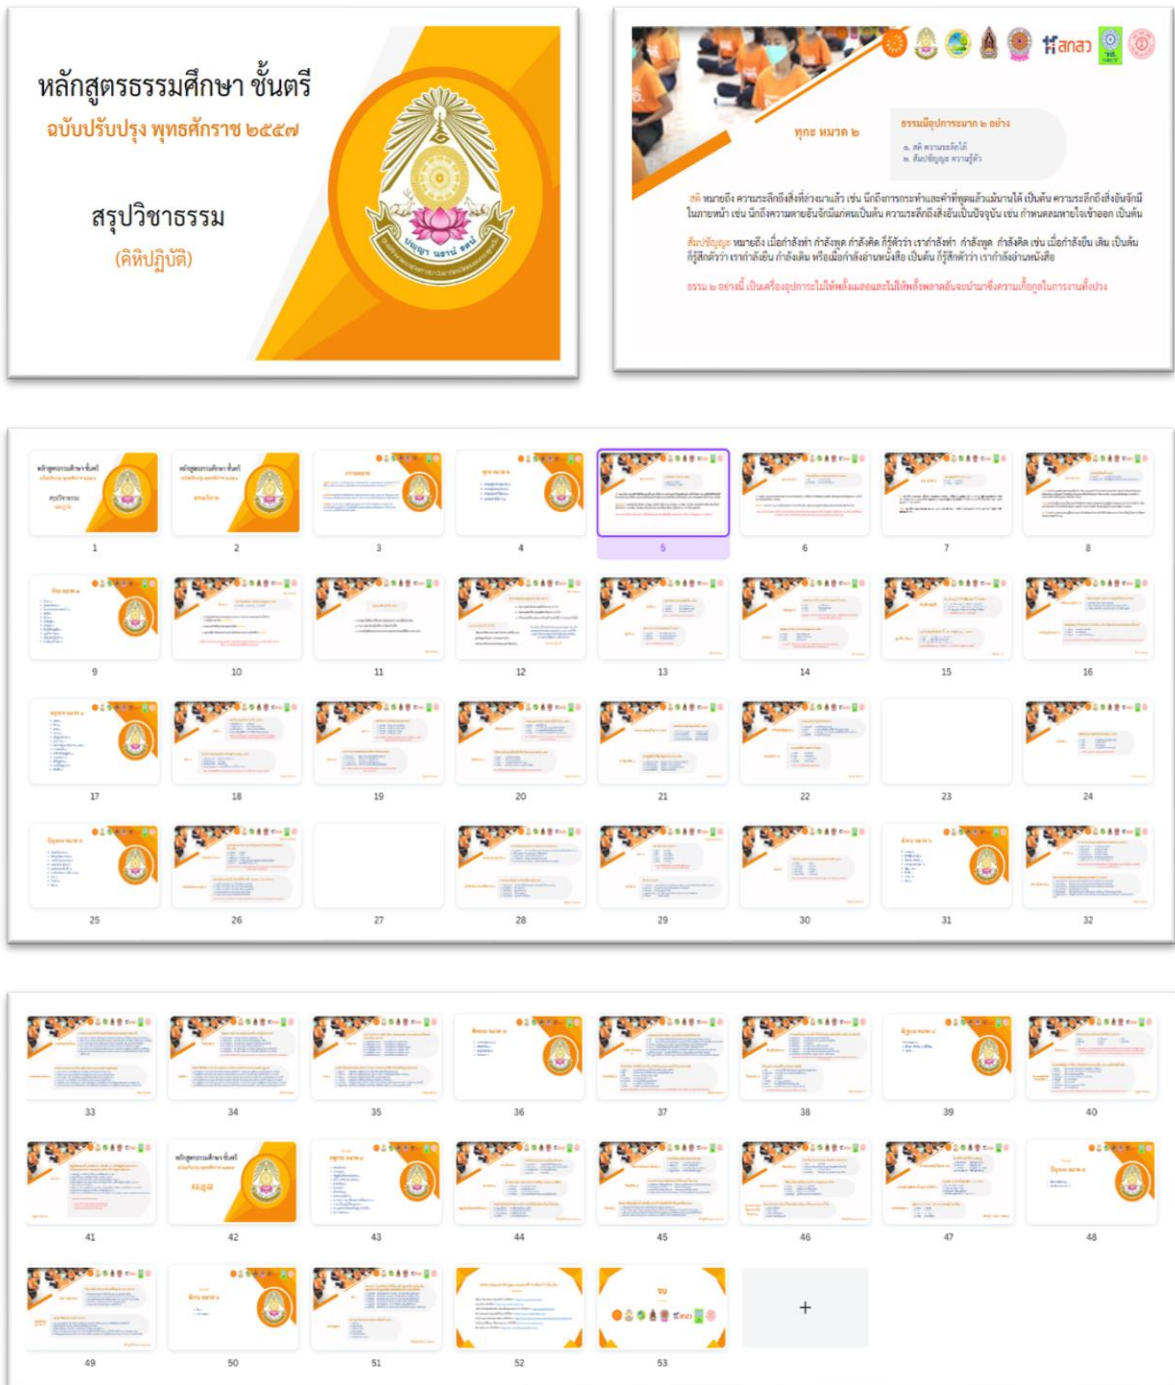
หลักสูตรธรรมศึกษา ชั้นตรี
ฉบับปรับปรุง พุทธศักราช ๒๕๕๗

สรุปวิชาธรรม
(คิหิปฏิบัติ)

ปญฺญา นรานํ รตนํ

สสส

ทุกะ หมวด ๒

ธรรมมีอุปการะมาก ๒ อย่าง
๑. สติ ความระลึกได้
๒. สัมปชัญญะ ความรู้ตัว

สติ หมายถึง ความระลึกถึงสิ่งที่ล่วงมาแล้ว เช่น นึกถึงการกระทำและคำที่พูดแล้วแม้นานได้ เป็นต้น ความระลึกถึงสิ่งอันจักมีในภายหน้า เช่น นึกถึงความตายอันจักมีแก่ตนเป็นต้น ความระลึกถึงสิ่งอันเป็นปัจจุบัน เช่น กำหนดลมหายใจเข้าออก เป็นต้น

สัมปชัญญะ หมายถึง เมื่อกำลังทำ กำลังพูด กำลังคิด ก็รู้ตัวว่า เรากำลังทำ กำลังพูด กำลังคิด เช่น เมื่อกำลังยืน เดิน เป็นต้น ก็รู้สึกตัวว่า เรากำลังยืน กำลังเดิน หรือเมื่อกำลังอ่านหนังสือ เป็นต้น ก็รู้สึกตัวว่า เรากำลังอ่านหนังสือ

ธรรม ๒ อย่างนี้ เป็นเครื่องอุปการะไม่ให้พลั้งเผลอและไม่ให้พลั้งพลาดอันจะนำมาซึ่งความเกื้อกูลในการงานทั้งปวง

1 2 3 4 5 6 7 8
9 10 11 12 13 14 15 16
17 18 19 20 21 22 23 24
25 26 27 28 29 30 31 32
33 34 35 36 37 38 39 40
41 42 43 44 45 46 47 48
49 50 51 52 53
+